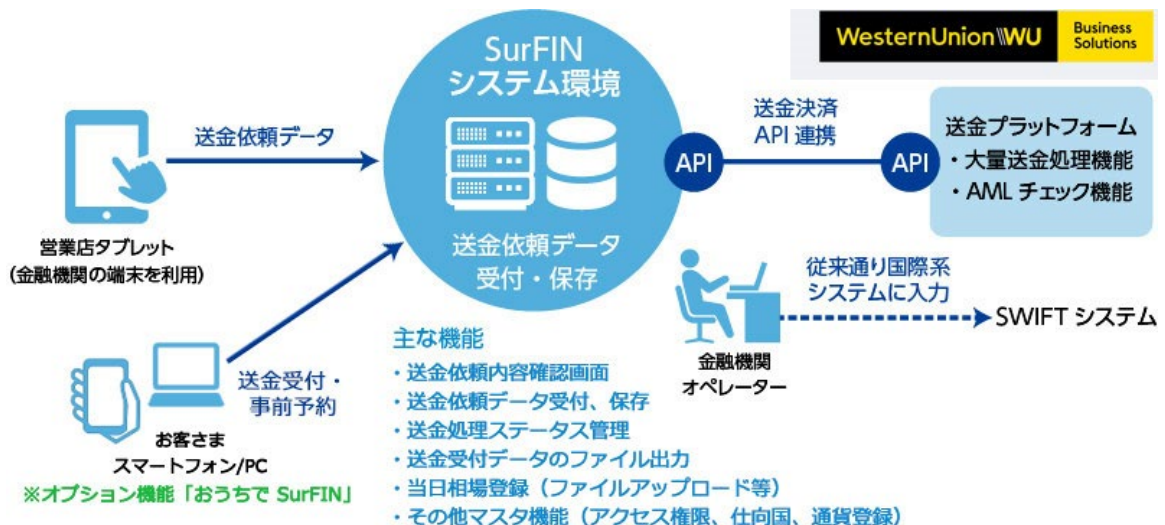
WesternUnion WU Business Solutions

SurFIN
システム環境

送金依頼データ

営業店タブレット
(金融機関の端末を利用)

送金依頼データ
受付・保存

送金決済
API 連携

API

API

送金プラットフォーム
・大量送金処理機能
・AML チェック機能

従来通り国際系
システムに入力

SWIFT システム

金融機関
オペレーター

送金受付・
事前予約

お客さま
スマートフォン/PC
※オプション機能「おうちで SurFIN」

主な機能
・送金依頼内容確認画面
・送金依頼データ受付、保存
・送金処理ステータス管理
・送金受付データのファイル出力
・当日相場登録（ファイルアップロード等）
・その他マスタ機能（アクセス権限、仕向国、通貨登録）